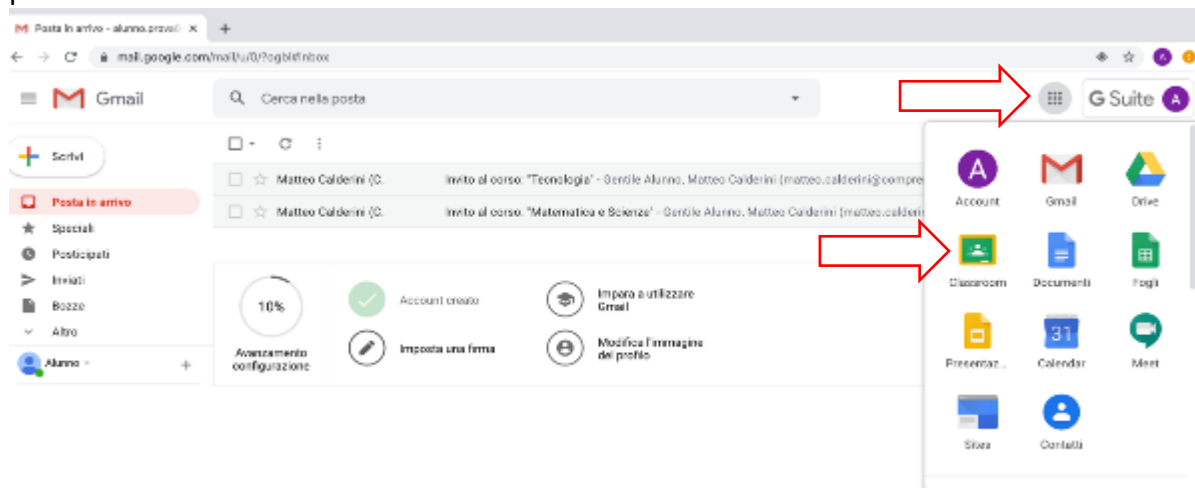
Posta in arrivo - alunno.prova@ ×
+
mail.google.com/mail/u/0/?ogbl#inbox
Gmail
Cerca nella posta
G Suite
Scrivi
Posta in arrivo
Speciali
Posticipati
Inviati
Bozze
Altro
Alunno
Matteo Calderini (C.
Invito al corso: "Tecnologia" - Gentile Alunno, Matteo Calderini (matteo.calderini@compre
Matteo Calderini (C.
Invito al corso: "Matematica e Scienze" - Gentile Alunno, Matteo Calderini (matteo.calderini
10%
Avanzamento configurazione
Account creato
Imposta una firma
Impara a utilizzare Gmail
Modifica l'immagine del profilo
Account
Gmail
Drive
Classroom
Documenti
Fogli
Presentaz...
Calendar
Meet
Sites
Contatti
31